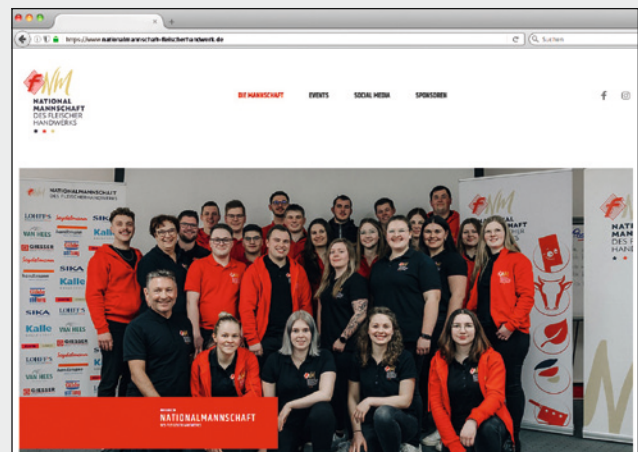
https://www.nationalmannschaft-fleischerhandwerk.de

Suchen

NATIONAL MANNSCHAFT DES FLEISCHER HANDWERKS

DIE MANNSCHAFT EVENTS SOCIAL MEDIA SPONSOREN

NATIONALMANNSCHAFT DES FLEISCHERHANDWERKS

LOHER'S
VAN HEES
GIKRAER
Kalle
SIKA

NATIONALMANNSCHAFT DES FLEISCHERHANDWERKS